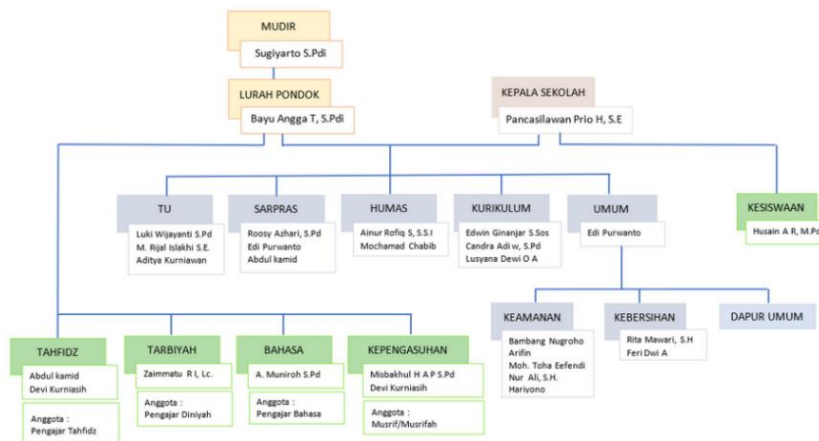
MUDIR
Sugiyarto S.Pdi

LURAH PONDOK
Bayu Angga T, S.Pdi

KEPALA SEKOLAH
Pancasilawan Prio H, S.E

TU
Luki Wijayanti S.Pd
M. Rijal Islakhi S.E.
Aditya Kurniawan

SARPRAS
Roosy Azhari, S.Pd
Edi Purwanto
Abdul kamid

HUMAS
Ainur Rofiq S, S.S.I
Mochamad Chabib

KURIKULUM
Edwin Ginanjar S.Sos
Candra Adi w, S.Pd
Lusyana Dewi O A

UMUM
Edi Purwanto

KESISWAAN
Husain A R, M.Pd

KEAMANAN
Bambang Nugroho
Arifin
Moh. Toha Efendi
Nur Ali, S.H.
Hariyono

KEBERSIHAN
Rita Mawari, S.H
Feri Dwi A

DAPUR UMUM

TAHFIDZ
Abdul kamid
Devi Kurniasih
Anggota :
Pengajar Tahfidz

TARBIYAH
Zaimmatu R I, Lc.
Anggota :
Pengajar Diniyah

BAHASA
A. Muniroh S.Pd
Anggota :
Pengajar Bahasa

KEPENGASUHAN
Misbakhul H A P S.Pd
Devi Kurniasih
Anggota :
Musrif/Musrifah